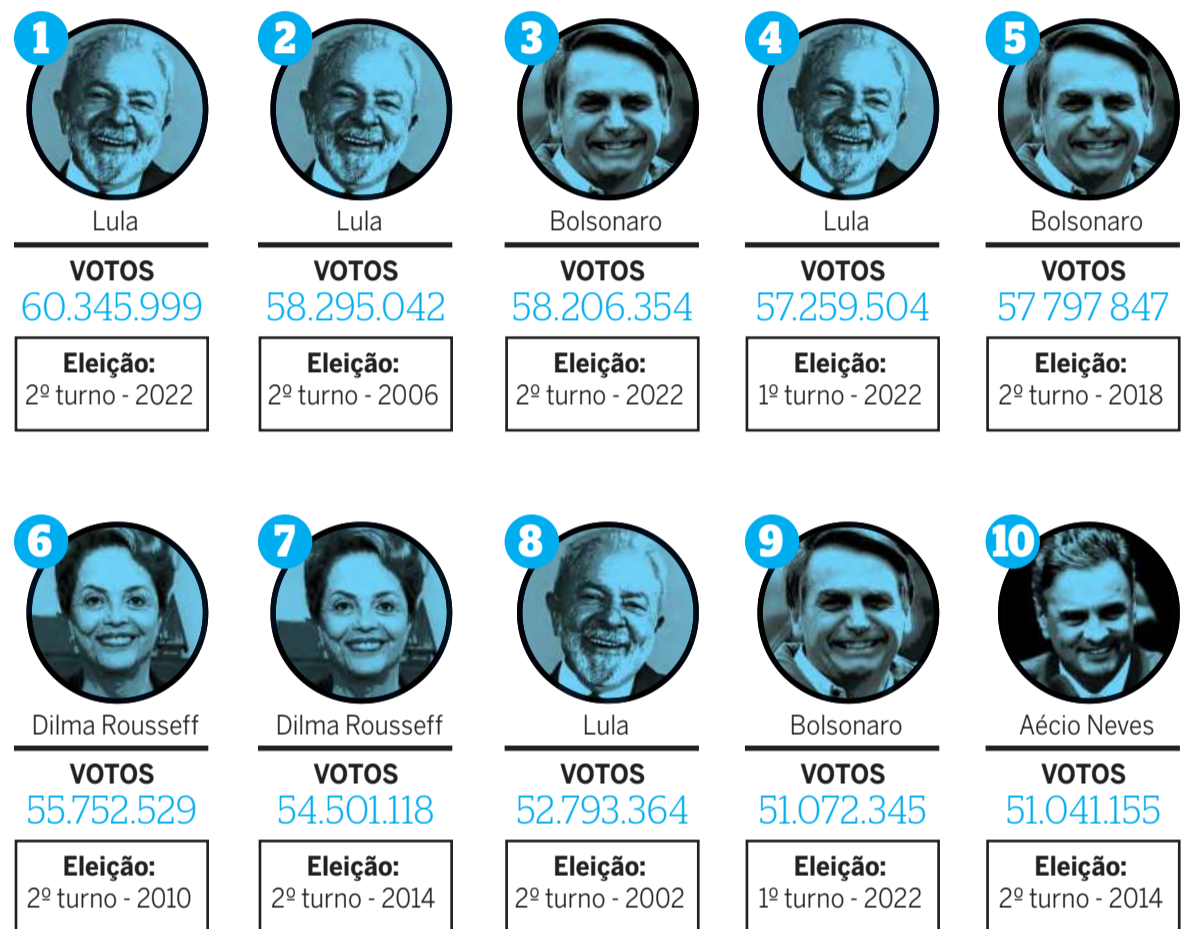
1
Lula
VOTOS
60.345.999
Eleição:
2º turno - 2022

2
Lula
VOTOS
58.295.042
Eleição:
2º turno - 2006

3
Bolsonaro
VOTOS
58.206.354
Eleição:
2º turno - 2022

4
Lula
VOTOS
57.259.504
Eleição:
1º turno - 2022

5
Bolsonaro
VOTOS
57 797 847
Eleição:
2º turno - 2018

6
Dilma Rousseff
VOTOS
55.752.529
Eleição:
2º turno - 2010

7
Dilma Rousseff
VOTOS
54.501.118
Eleição:
2º turno - 2014

8
Lula
VOTOS
52.793.364
Eleição:
2º turno - 2002

9
Bolsonaro
VOTOS
51.072.345
Eleição:
1º turno - 2022

10
Aécio Neves
VOTOS
51.041.155
Eleição:
2º turno - 2014